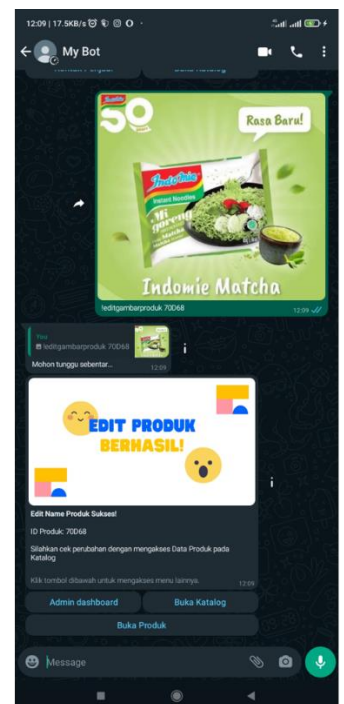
12:09 | 17.5KB/s

My Bot

Kembali Pengaturan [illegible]

Buka Katalog

50

Rasa Baru!

Indomie

Instant Noodles

Mi goreng

Matcha

Indomie Matcha

!editgambarproduk 70D68

12:09

You

!editgambarproduk 70D68

Mohon tunggu sebentar...

12:09

EDIT PRODUK BERHASIL!

Edit Name Produk Sukses!

ID Produk: 70D68

Silahkan cek perubahan dengan mengakses Data Produk pada Katalog

Klik tombol dibawah untuk mengakses menu lainnya.

12:09

Admin dashboard

Buka Katalog

Buka Produk

Message